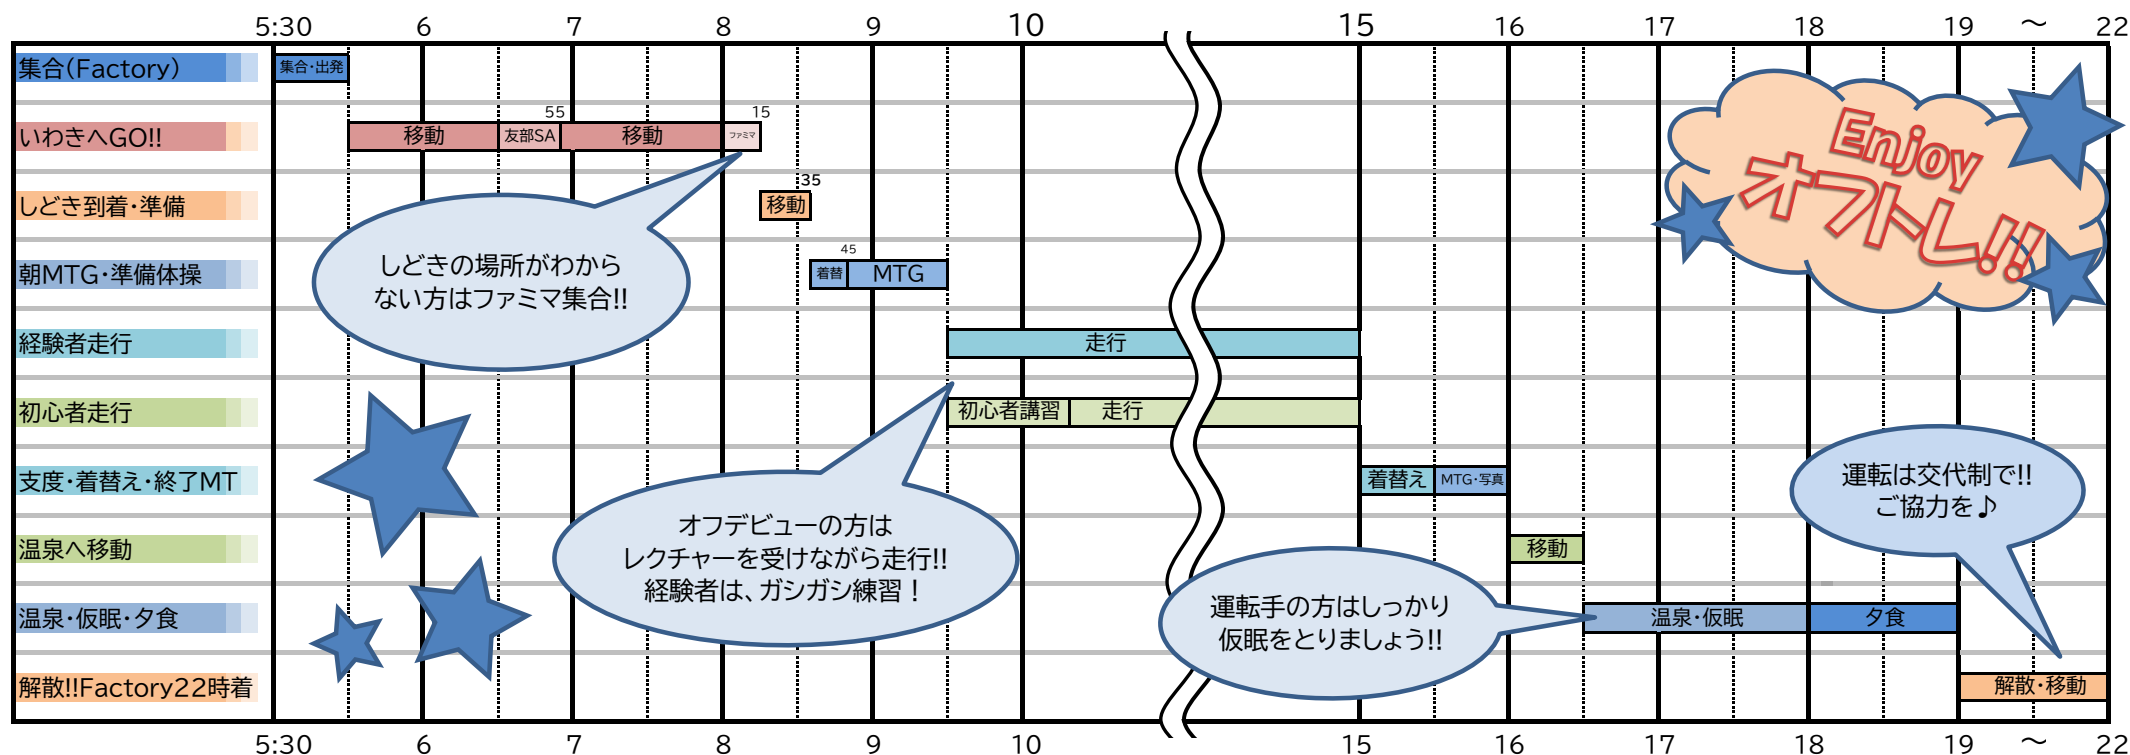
| | 5:30 | 6 | 7 | 8 | 9 | 10 | 15 | 16 | 17 | 18 | 19 | ～ | 22 |
|---|---|---|---|---|---|---|---|---|---|---|---|---|---|
| 集合(Factory) | 集合・出発 | | | | | | | | | | | | |
| いわきへGO!! | | 移動 | 55 友部SA 移動 | 15 ファミマ | | | | | | | | | |
| しどき到着・準備 | | | | | 35 移動 | | | | | | | | |
| 朝MTG・準備体操 | | | | | 45 着替 MTG | | | | | | | | |
| 経験者走行 | | | | | | 走行 | | | | | | | |
| 初心者走行 | | | | | | 初心者講習 走行 | | | | | | | |
| 支度・着替え・終了MT | | | | | | | 着替え MTG・写真 | | | | | | |
| 温泉へ移動 | | | | | | | | 移動 | | | | | |
| 温泉・仮眠・夕食 | | | | | | | | | 温泉・仮眠 | 夕食 | | | |
| 解散!!Factory22時着 | | | | | | | | | | | 解散・移動 | | |

5:30 6 7 8 9 10 15 16 17 18 19 ～ 22

しどきの場所がわからない方はファミマ集合!!

オフデビューの方はレクチャーを受けながら走行!!
経験者は、ガシガシ練習！

運転手の方はしっかり仮眠をとりましょう!!

運転は交代制で!!
ご協力を♪

Enjoy
オフトレ!!